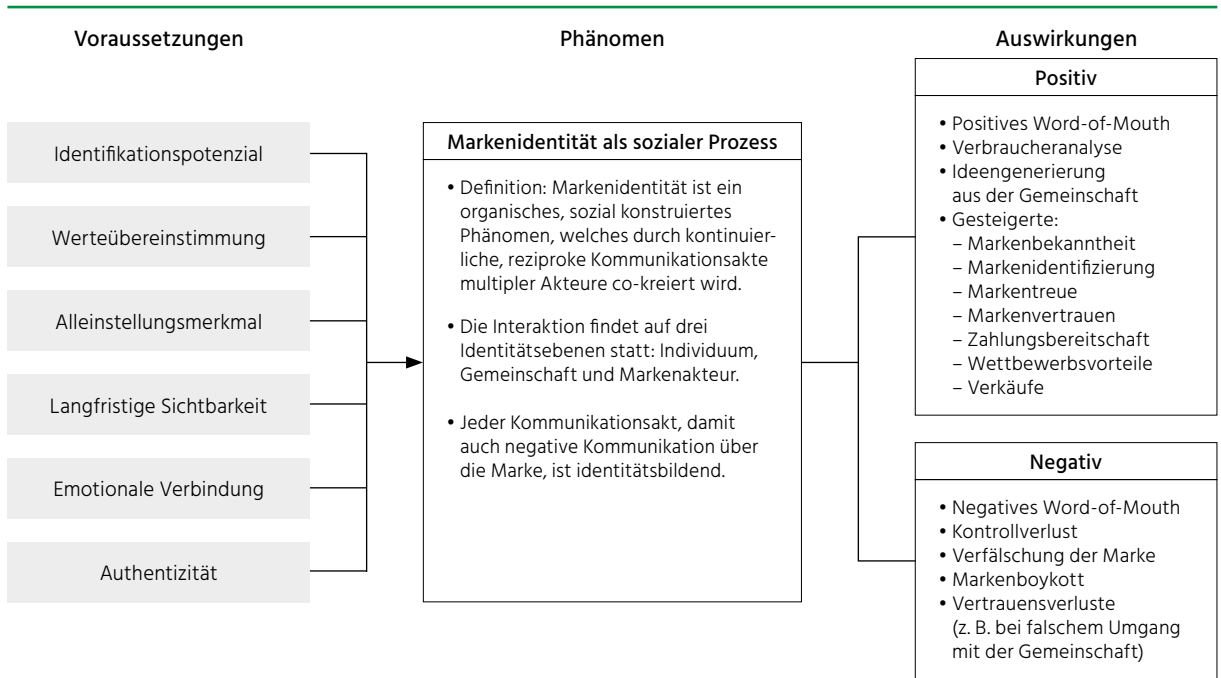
Voraussetzungen

Identifikationspotenzial

Werteübereinstimmung

Alleinstellungsmerkmal

Langfristige Sichtbarkeit

Emotionale Verbindung

Authentizität

Phänomen

Markenidentität als sozialer Prozess

• Definition: Markenidentität ist ein organisches, sozial konstruiertes Phänomen, welches durch kontinuierliche, reziproke Kommunikationsakte multipler Akteure co-kreiert wird.

• Die Interaktion findet auf drei Identitätsebenen statt: Individuum, Gemeinschaft und Markenakteur.

• Jeder Kommunikationsakt, damit auch negative Kommunikation über die Marke, ist identitätsbildend.

Auswirkungen

Positiv

• Positives Word-of-Mouth
• Verbraucheranalyse
• Ideengenerierung aus der Gemeinschaft
• Gesteigerte:
– Markenbekanntheit
– Markenidentifizierung
– Markentreue
– Markenvertrauen
– Zahlungsbereitschaft
– Wettbewerbsvorteile
– Verkäufe

Negativ

• Negatives Word-of-Mouth
• Kontrollverlust
• Verfälschung der Marke
• Markenboykott
• Vertrauensverluste (z. B. bei falschem Umgang mit der Gemeinschaft)